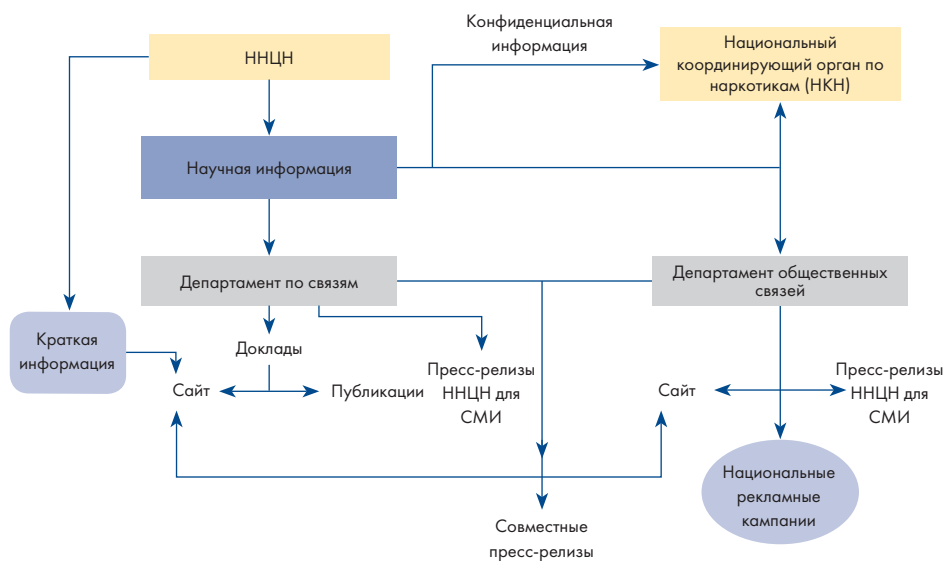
ННЦН

Конфиденциальная информация

Национальный координирующий орган по наркотикам (НКН)

Научная информация

Департамент по связям

Департамент общественных связей

Краткая информация

Доклады

Сайт

Публикации

Пресс-релизы ННЦН для СМИ

Сайт

Пресс-релизы ННЦН для СМИ

Национальные рекламные кампании

Совместные пресс-релизы